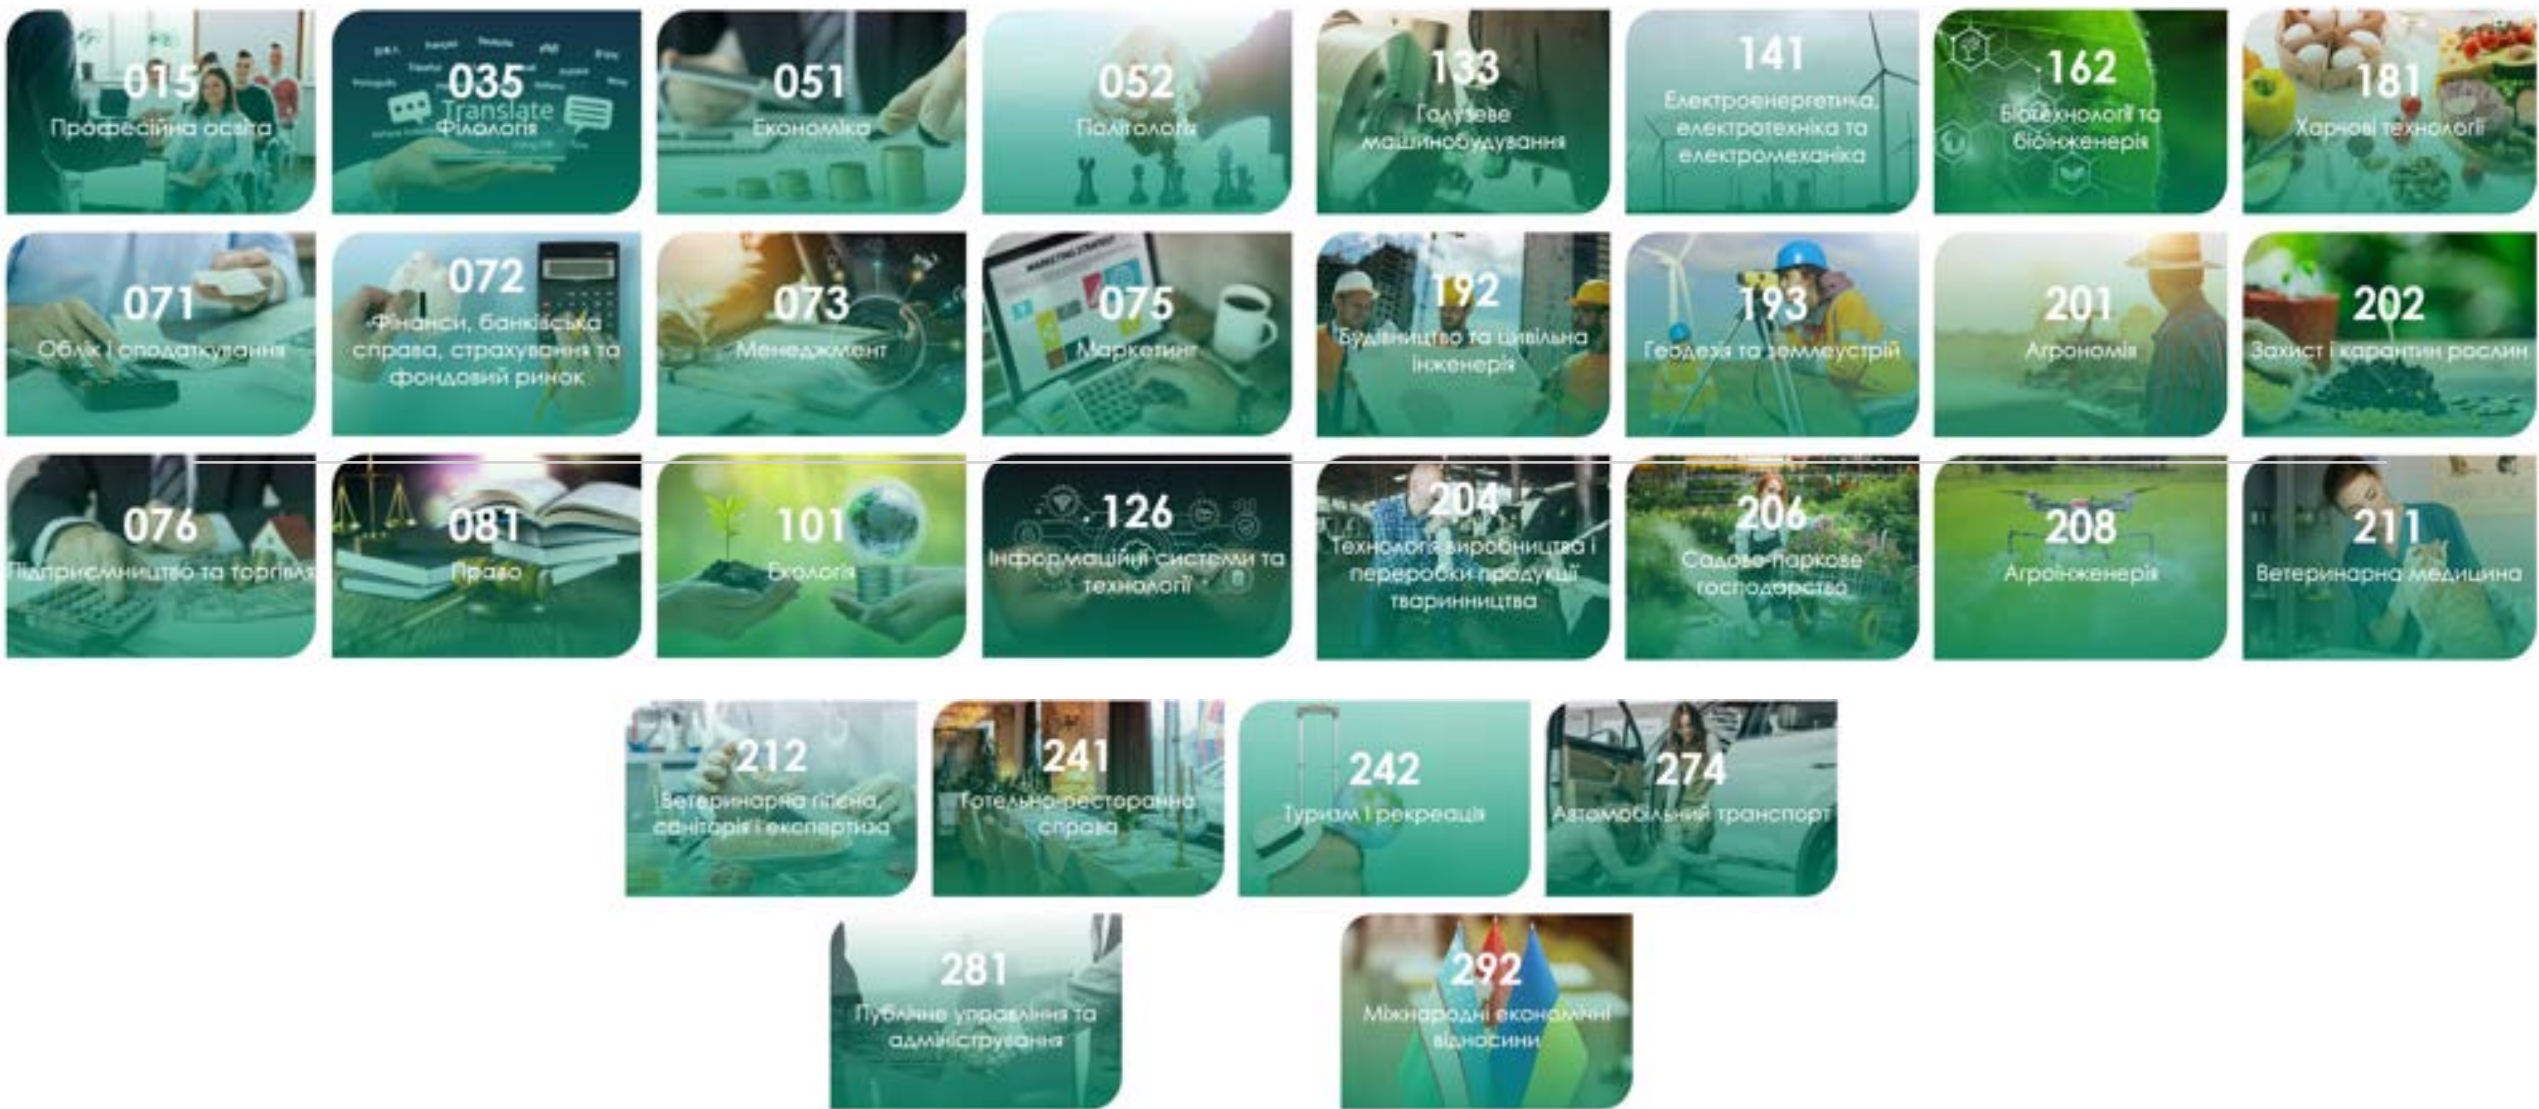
015
Професійна освіта

035
Translate
Філологія

051
Економіка

052
Політологія

133
Галузеве машинобудування

141
Електроенергетика, електротехніка та електромеханіка

162
Біотехнології та біоінженерія

181
Харчові технології

071
Облік і оподаткування

072
Фінанси, банківська справа, страхування та фондовий ринок

073
Менеджмент

075
Маркетинг

192
Будівництво та цивільна інженерія

193
Геодезія та землеустрій

201
Агрономія

202
Захист і карантин рослин

076
Підприємництво та торгівля

081
Право

101
Екологія

126
Інформаційні системи та технології

204
Технологія виробництва і переробки продукції тваринництва

206
Садово-паркове господарство

208
Агроінженерія

211
Ветеринарна медицина

212
Ветеринарна гігієна, санітарія і експертиза

241
Готельно-ресторанна справа

242
Туризм і рекреація

274
Автомобільний транспорт

281
Публічне управління та адміністрування

292
Міжнародні економічні відносини